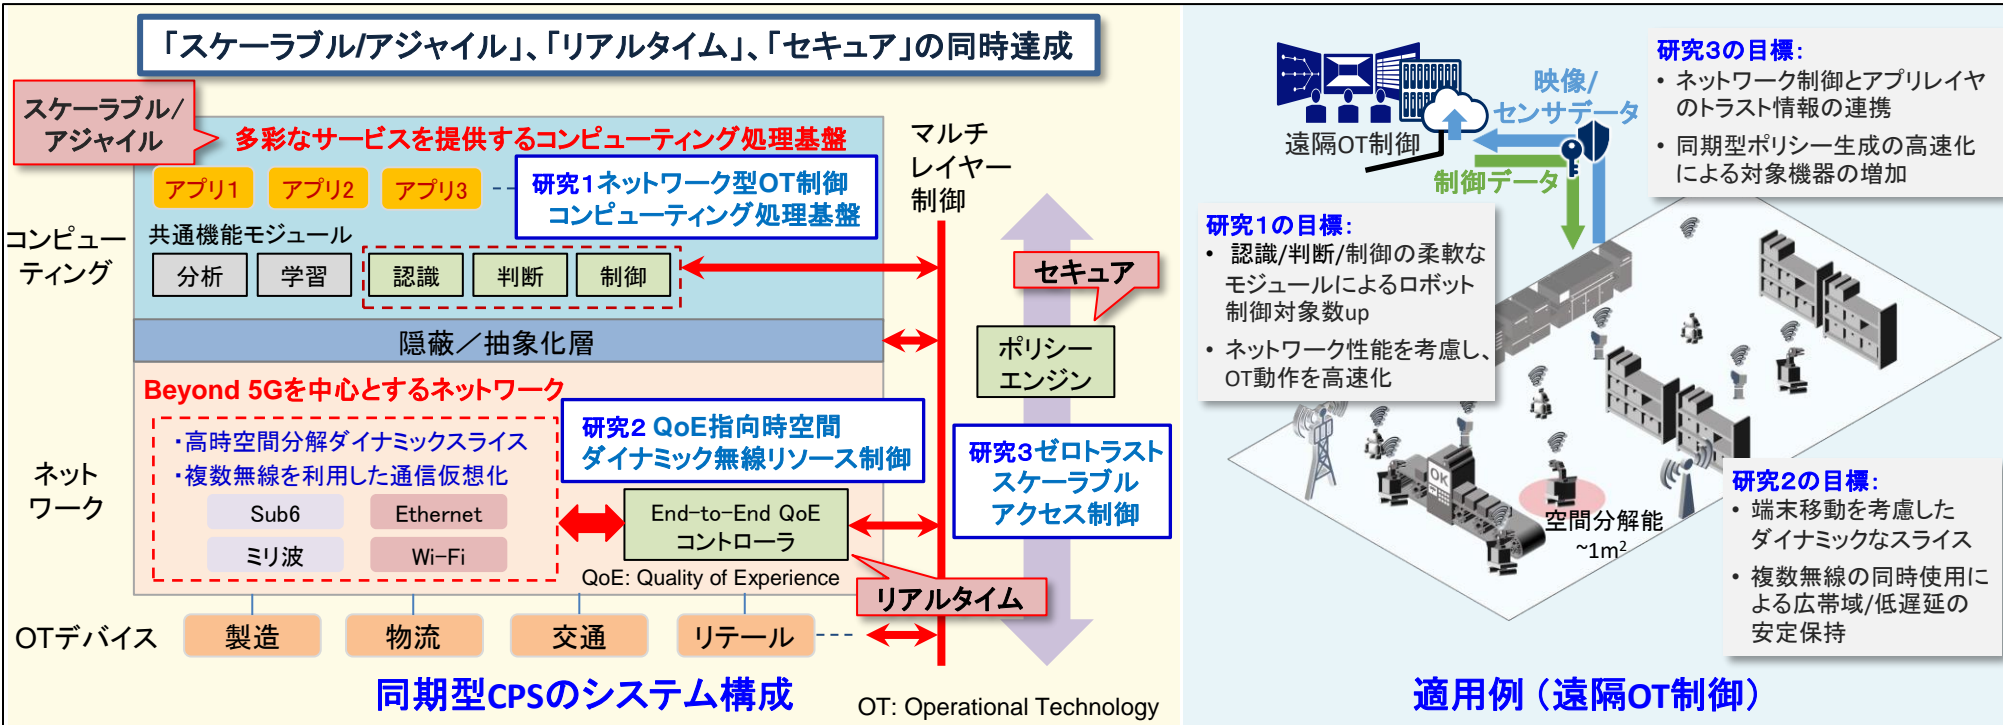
「スケーラブル/アジャイル」、「リアルタイム」、「セキュア」の同時達成

スケーラブル/アジャイル

多彩なサービスを提供するコンピューティング処理基盤

アプリ1 アプリ2 アプリ3

研究1ネットワーク型OT制御コンピューティング処理基盤

コンピューティング

共通機能モジュール

分析 学習 認識 判断 制御

隠蔽／抽象化層

マルチレイヤー制御

セキュア

ポリシーエンジン

Beyond 5Gを中心とするネットワーク

・高時空間分解ダイナミックスライス
・複数無線を利用した通信仮想化

研究2 QoE指向時空間ダイナミック無線リソース制御

研究3ゼロトラストスケーラブルアクセス制御

ネットワーク

Sub6 Ethernet
ミリ波 Wi-Fi

End-to-End QoEコントローラ

QoE: Quality of Experience

リアルタイム

OTデバイス

製造 物流 交通 リテール

同期型CPSのシステム構成

OT: Operational Technology

遠隔OT制御

映像/センサデータ

制御データ

研究3の目標:
• ネットワーク制御とアプリレイヤのトラスト情報の連携
• 同期型ポリシー生成の高速化による対象機器の増加

研究1の目標:
• 認識/判断/制御の柔軟なモジュールによるロボット制御対象数up
• ネットワーク性能を考慮し、OT動作を高速化

OK

空間分解能 ~1m$^2$

研究2の目標:
• 端末移動を考慮したダイナミックなスライス
• 複数無線の同時使用による広帯域/低遅延の安定保持

適用例（遠隔OT制御）